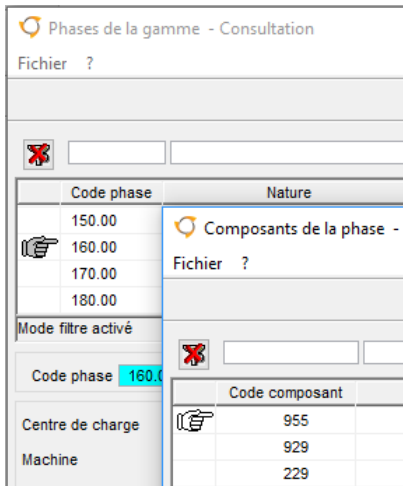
Phases de la gamme - Consultation

Fichier ?

| | Code phase | Nature |
|---|---|---|
| | 150.00 | |
| | 160.00 | |
| | 170.00 | |
| | 180.00 | |

Mode filtre activé

Code phase 160.0

Centre de charge

Machine

Composants de la phase -

Fichier ?

| | Code composant |
|---|---|
| | 955 |
| | 929 |
| | 229 |